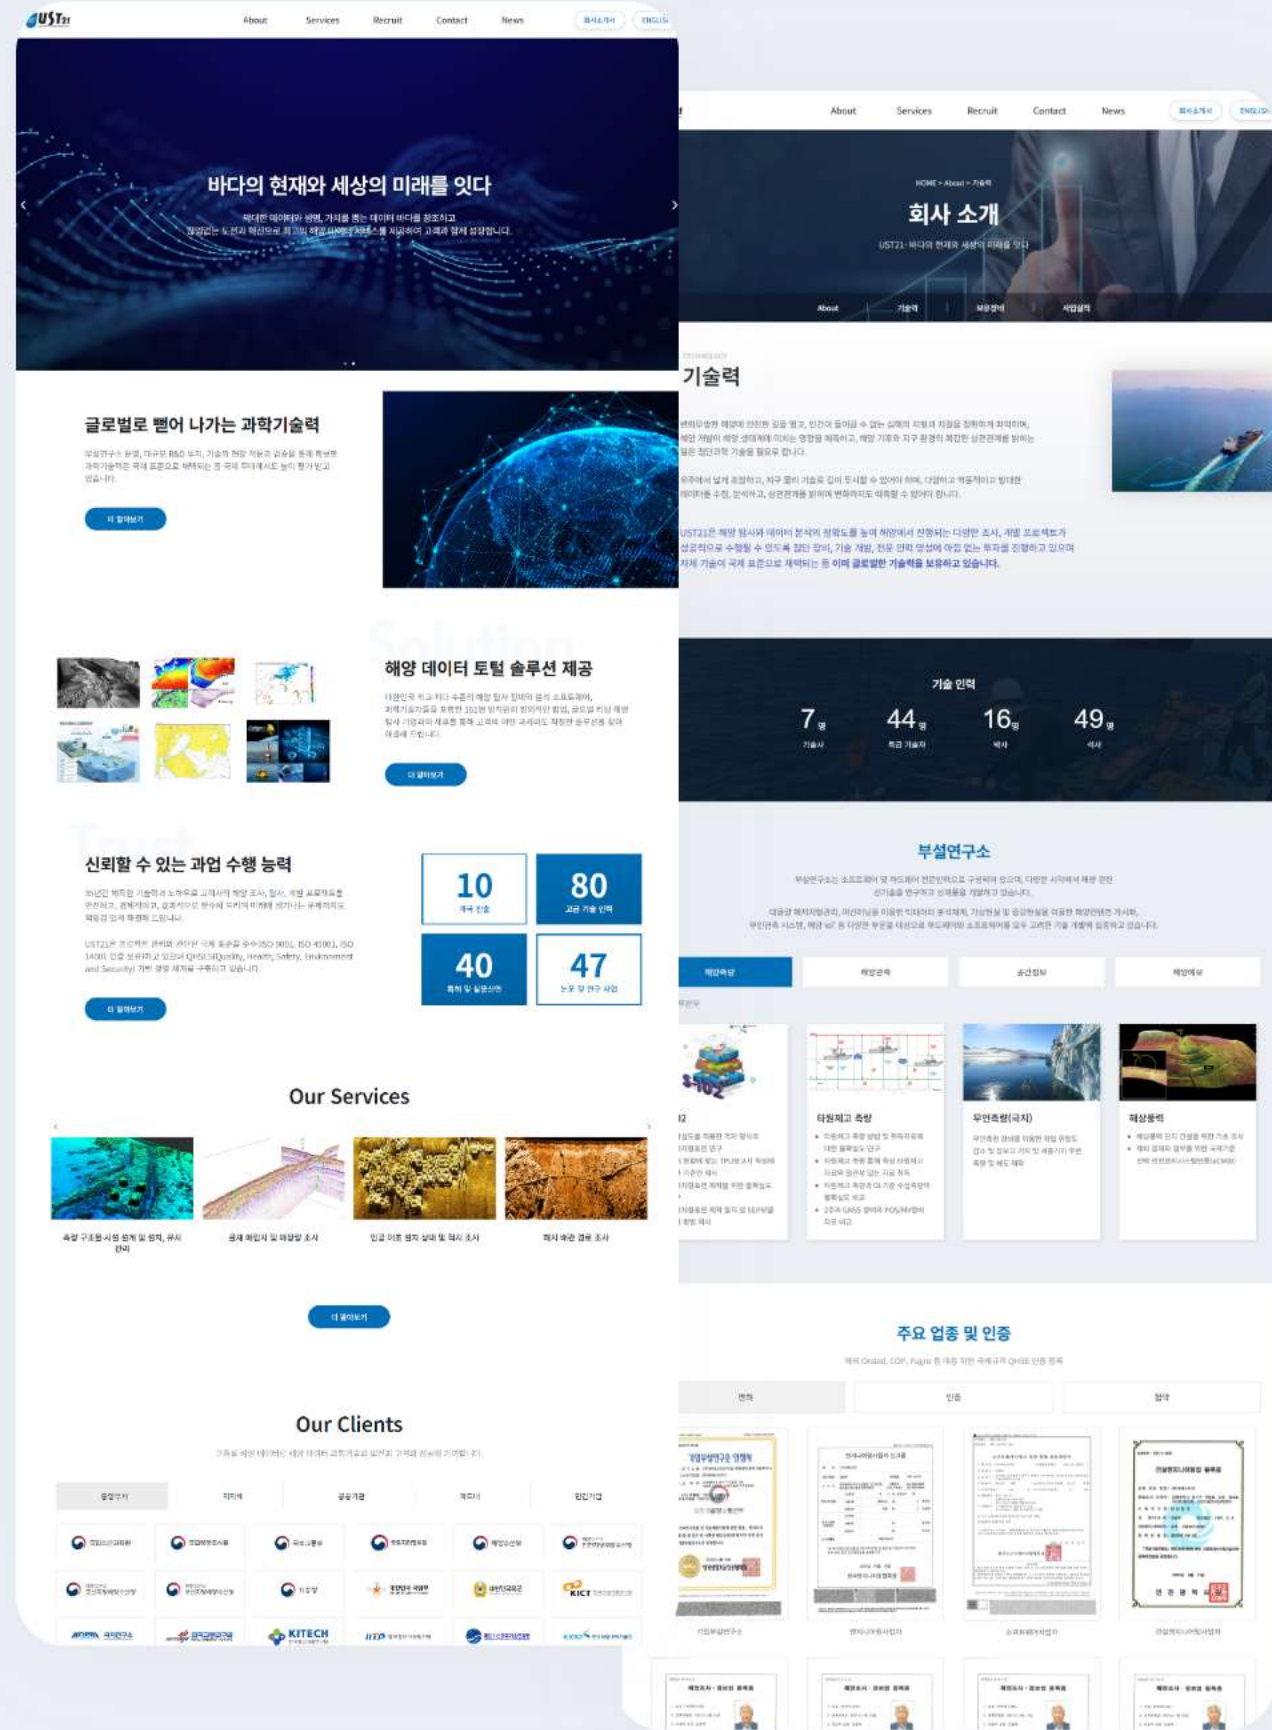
UST21

About Services Recruit Contact News 회사소개서 ENGLISH

바다의 현재와 세상의 미래를 잇다

글로벌로 뻗어 나가는 과학기술력

더 알아보기

해양 데이터 토털 솔루션 제공

더 알아보기

신뢰할 수 있는 과업 수행 능력

더 알아보기

10

80
고급 기술 인력

40

47

Our Services

더 알아보기

Our Clients

KITECH

KICT

About Services Recruit Contact News 회사소개서 ENGLISH

HOME > About > 기술력

회사 소개

UST21- 바다의 현재와 세상의 미래를 잇다

About 기술력 보유장비 사업실적

기술력

기술 인력

7

44

16

49

부설연구소

타원체고 측량

무인측량(극지)

해상풍력

주요 업종 및 인증

인증